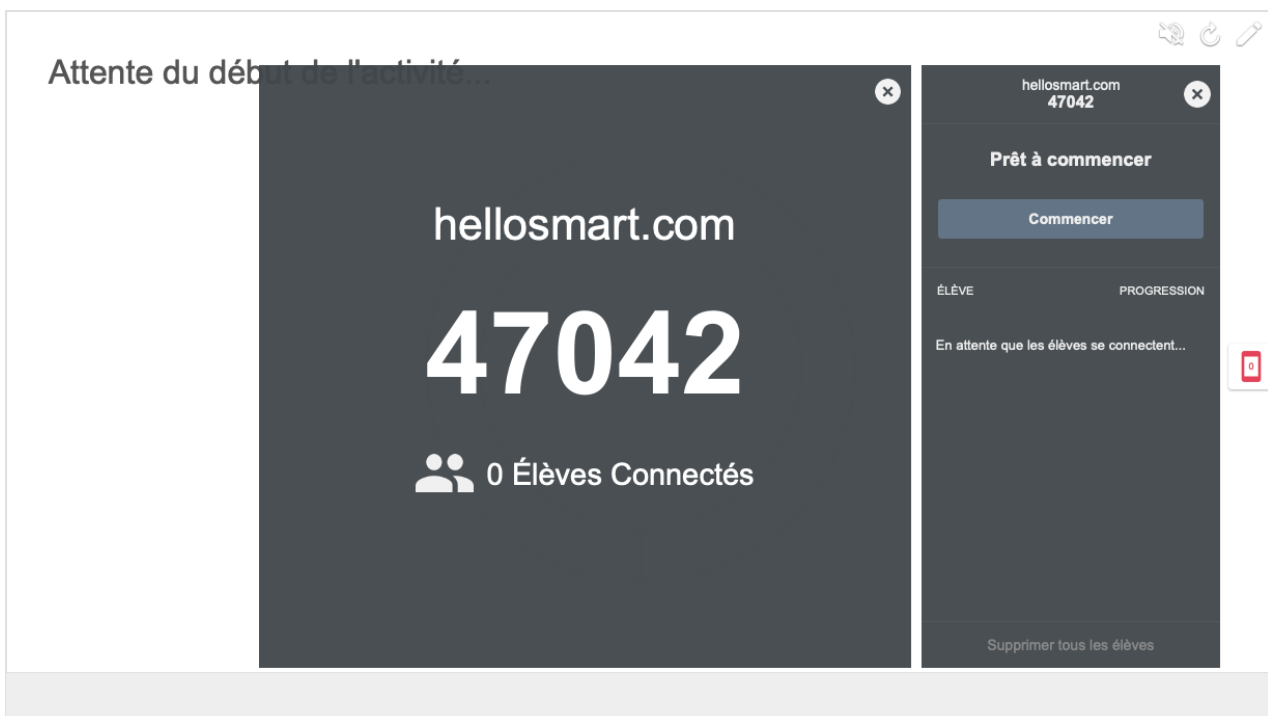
Attente du début de l'activité...

hellosmart.com

47042

0 Élèves Connectés

hellosmart.com
47042

Prêt à commencer

Commencer

ÉLÈVE

PROGRESSION

En attente que les élèves se connectent...

Supprimer tous les élèves

0